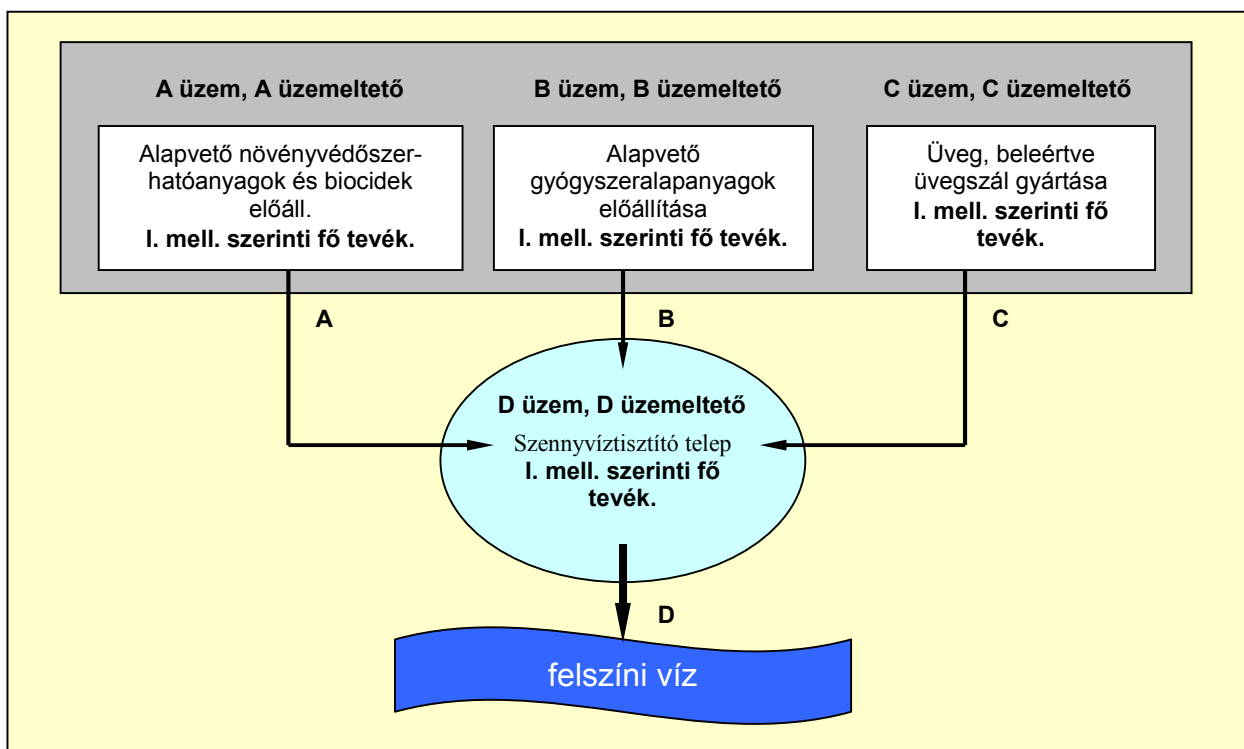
A üzem, A üzemeltető

Alapvető növényvédőszer-hatóanyagok és biocidek előáll.
I. mell. szerinti fő tevék.

B üzem, B üzemeltető

Alapvető gyógyszeralapanyagok előállítása
I. mell. szerinti fő tevék.

C üzem, C üzemeltető

Üveg, beleértve üvegszál gyártása
I. mell. szerinti fő tevék.

A

B

C

D üzem, D üzemeltető
Szennyvíztisztító telep
I. mell. szerinti fő tevék.

D

felszíni víz